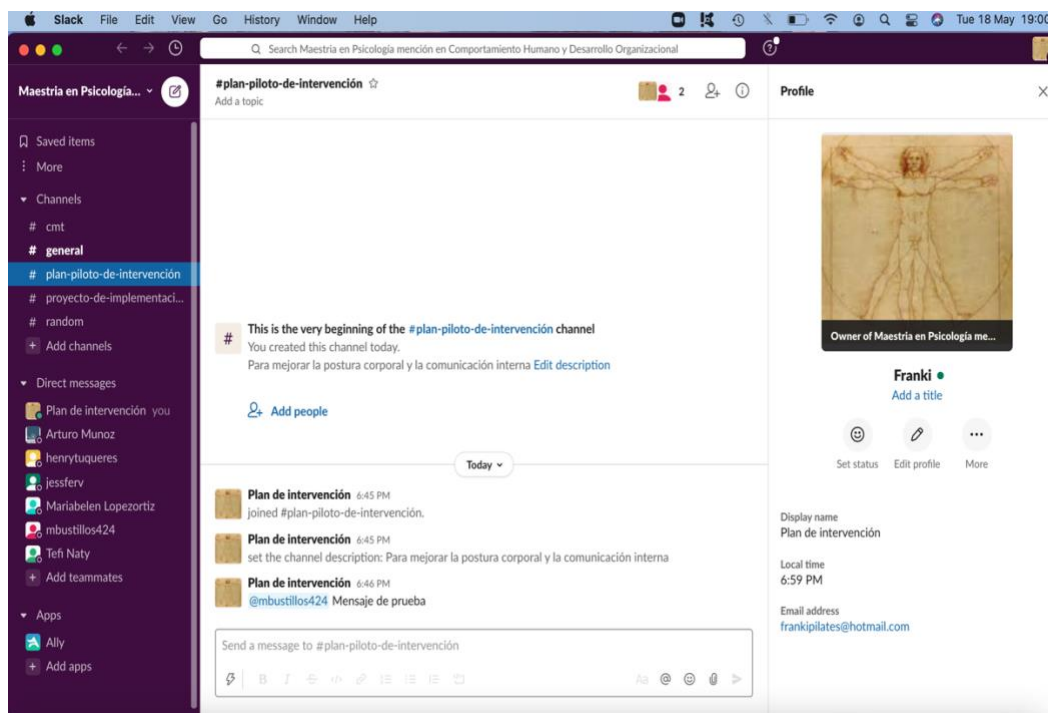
Slack File Edit View Go History Window Help

Tue 18 May 19:00

Search Maestria en Psicología mención en Comportamiento Humano y Desarrollo Organizacional

Maestria en Psicología...

Saved items
More
Channels
# cmt
# general
# plan-piloto-de-intervención
# proyecto-de-implementaci...
# random
+ Add channels
Direct messages
Plan de intervención you
Arturo Munoz
henrytuqueres
jessferv
Mariabelen Lopezortiz
mbustillos424
Tefi Naty
+ Add teammates
Apps
Ally
+ Add apps

#plan-piloto-de-intervención
Add a topic

2

This is the very beginning of the #plan-piloto-de-intervención channel
You created this channel today.
Para mejorar la postura corporal y la comunicación interna Edit description

Add people

Today

Plan de intervención 6:45 PM
joined #plan-piloto-de-intervención.

Plan de intervención 6:45 PM
set the channel description: Para mejorar la postura corporal y la comunicación interna

Plan de intervención 6:46 PM
@mbustillos424 Mensaje de prueba

Send a message to #plan-piloto-de-intervención

Profile

Owner of Maestria en Psicología me...

Franki
Add a title

Set status
Edit profile
More

Display name
Plan de intervención

Local time
6:59 PM

Email address
frankipilates@hotmail.com